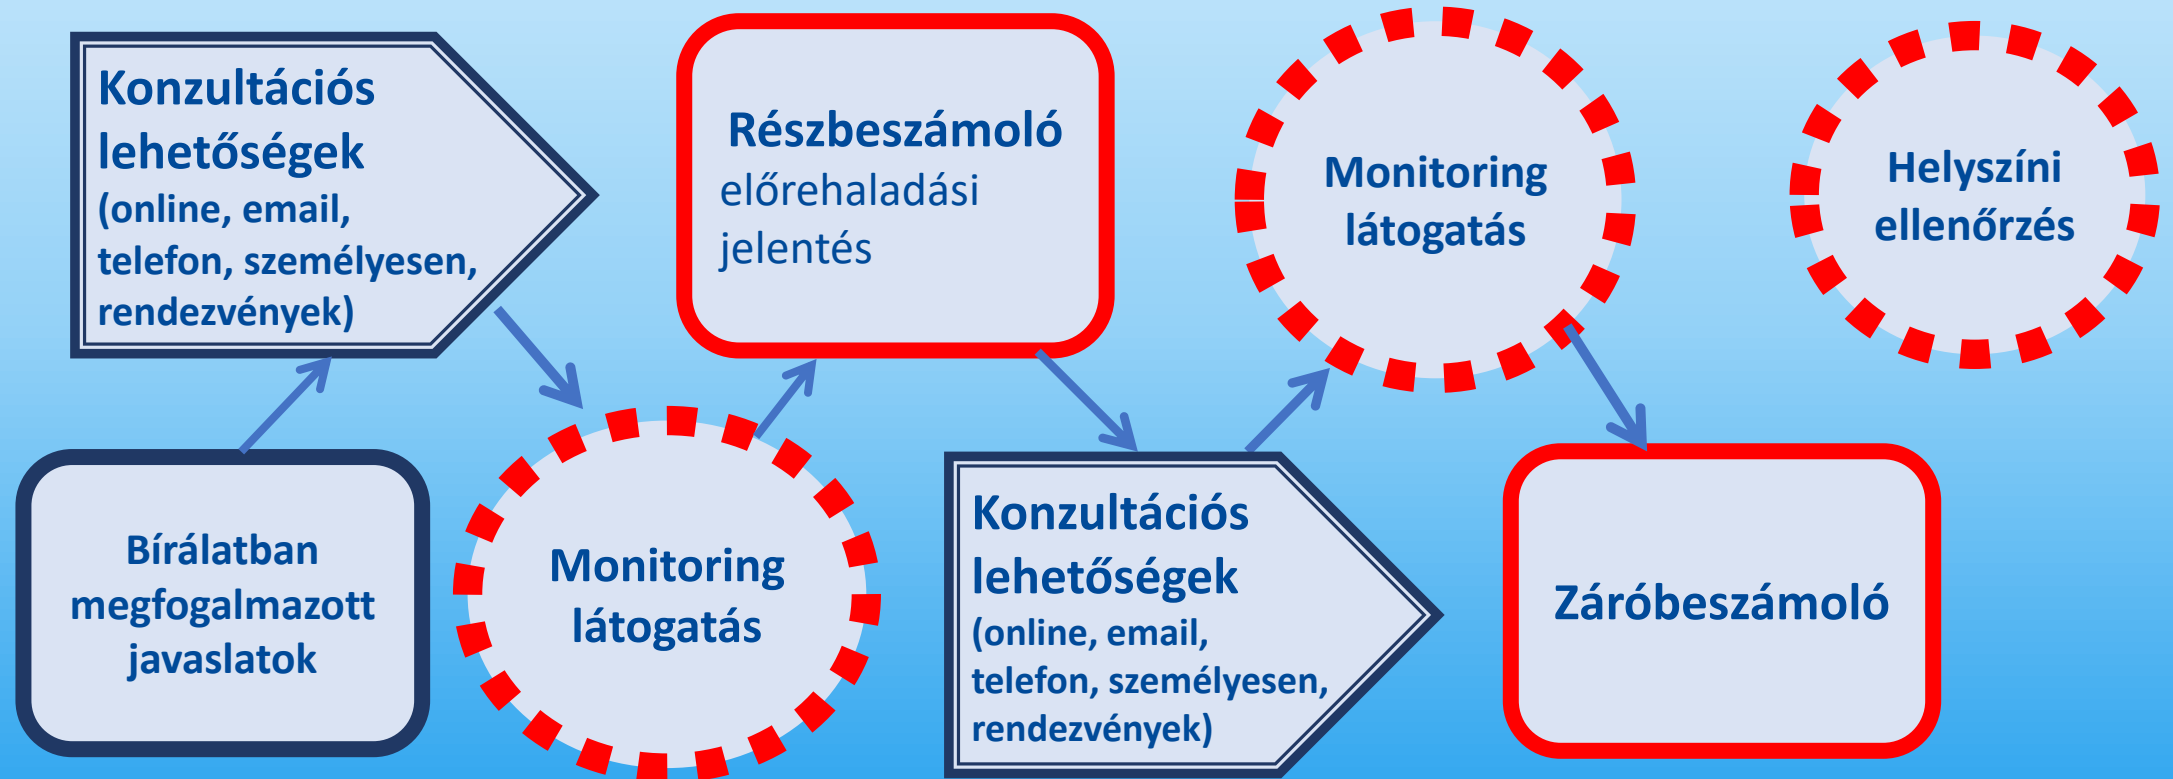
Bírálatban megfogalmazott javaslatok

Konzultációs lehetőségek (online, email, telefon, személyesen, rendezvények)

Monitoring látogatás

Részbeszámoló előrehaladási jelentés

Konzultációs lehetőségek (online, email, telefon, személyesen, rendezvények)

Monitoring látogatás

Záróbeszámoló

Helyszíni ellenőrzés